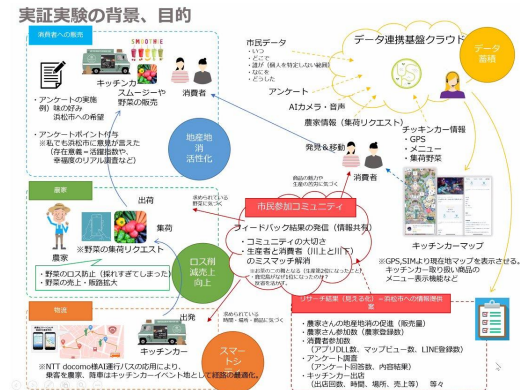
実証実験の背景、目的

消費者への販売

SMOOTHIE

キッチンカー
スムージーや
野菜の販売

消費者

・アンケートの実施
例）味の好み
浜松市への希望

・アンケートポイント付与
※私も浜松市に意見が言えた
（存在意義→活躍指数や、
幸福度のリアル調査など）

地産地
消
活性化

農家

出荷

集荷

※野菜の集荷リクエスト

農家

・野菜のロス防止（採れすぎてしまった）
・野菜の売上・販路拡大

ロス削
減売上
向上

物流

出発

キッチンカー

スマー
トシ

※NTT docomo様AI運行バスの応用により、乗客を乗車、降車はキッチンカーイベント地として経路の最適化。

市民データ
・いつ
・どこで
・誰が（個人を特定しない範囲）
・なにを
・どうした

データ連携基盤クラウド

データ
蓄積

アンケート

AIカメラ・音声

農家情報（集荷リクエスト）

キッチンカー情報
・GPS
・メニュー
・集荷野菜

発見＆移動

消費者

市民参加コミュニティ

フィードバック結果の発信（情報共有）
・コミュニティの大きさ
・生産者と消費者（川上と川下）のミスマッチ解消

キッチンカーマップ

※GPS,SIMより現在地マップを表示させる。
キッチンカー取り扱い商品のメニュー表示機能など

リサーチ結果（見える化）→浜松市への情報開示

・農家さんの地産地消の促進（販売量）
・農家さん参加数（農家登録数）
・消費者参加数
（アプリDL数、マップ回覧数、LINE登録数）
・アンケート調査
（アンケート回答数、内容結果）
・キッチンカー出店
（出店回数、時間、場所、売上等） 等々